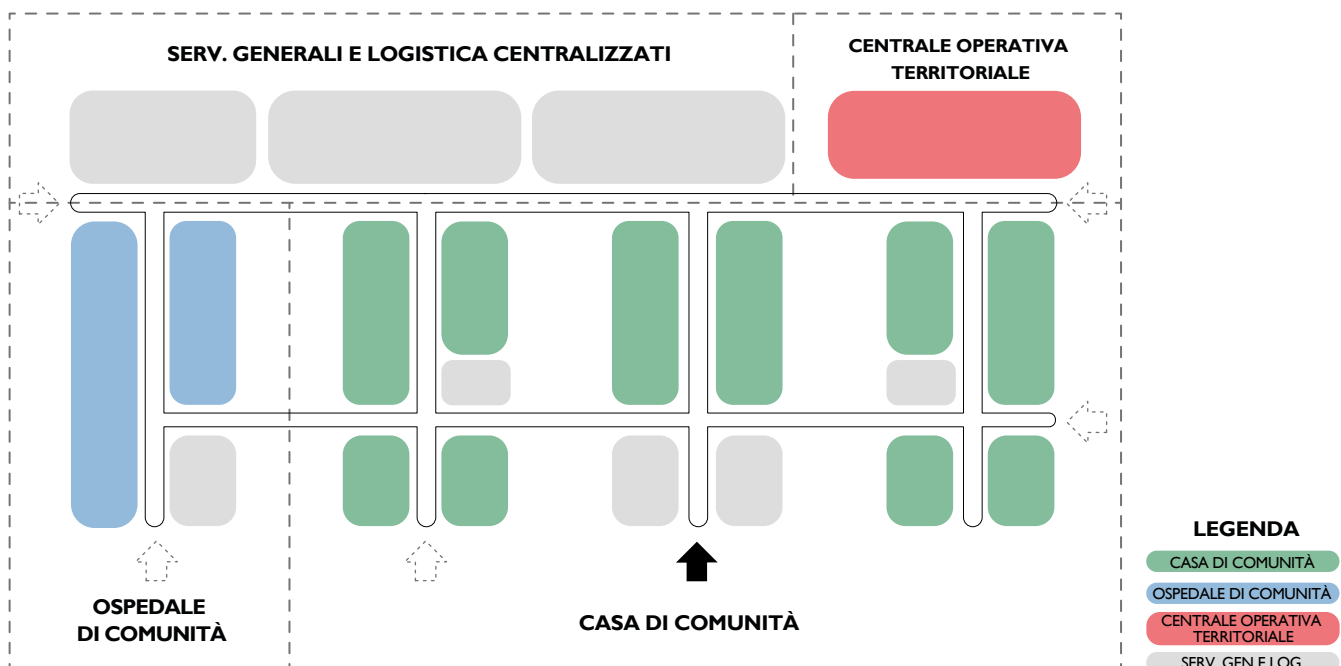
SERV. GENERALI E LOGISTICA CENTRALIZZATI

CENTRALE OPERATIVA TERRITORIALE

OSPEDALE DI COMUNITÀ

CASA DI COMUNITÀ

LEGENDA
CASA DI COMUNITÀ
OSPEDALE DI COMUNITÀ
CENTRALE OPERATIVA TERRITORIALE
SERV. GEN E LOG.